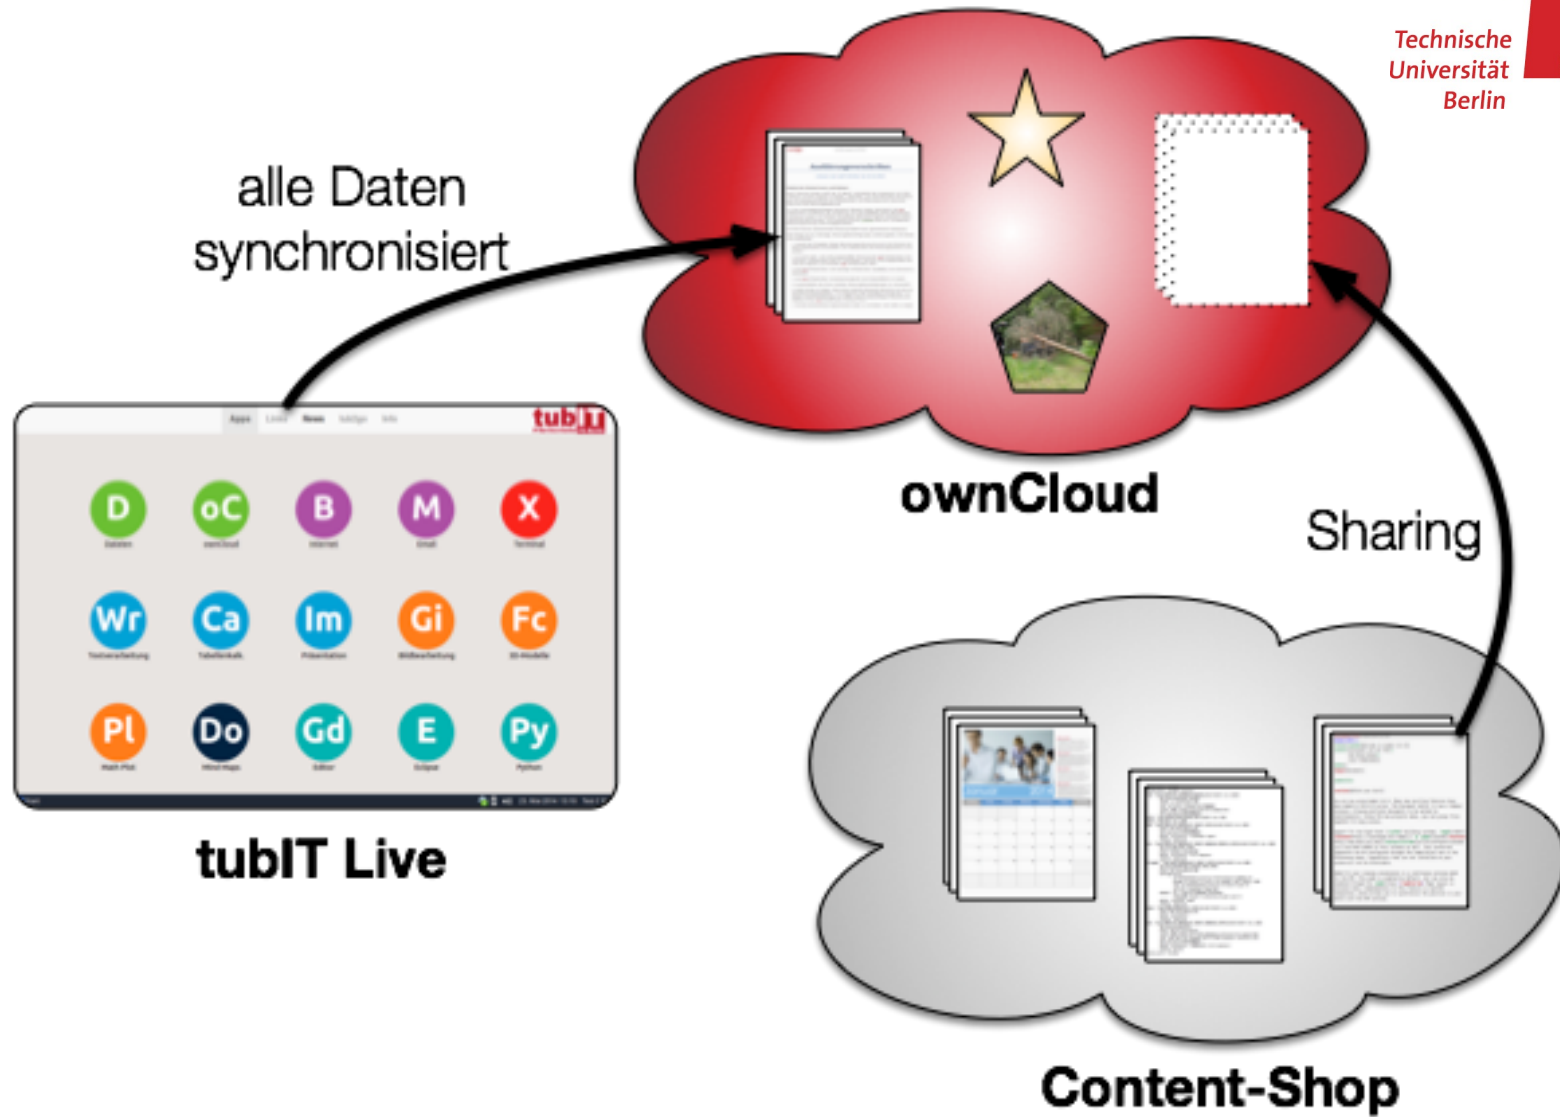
Technische Universität Berlin

alle Daten synchronisiert

ownCloud

Sharing

Apps Links News Anliegen Info

tubIT

D Dateien
oC ownCloud
B Internet
M Email
X Terminal
Wr Textverarbeitung
Ca Tabellenkalk.
Im Präsentation
Gi Bildbearbeitung
Fc 3D-Modelle
Pl Math Plot
Do Mind-Maps
Gd Editor
E Eclipse
Py Python

tubIT Live

Content-Shop